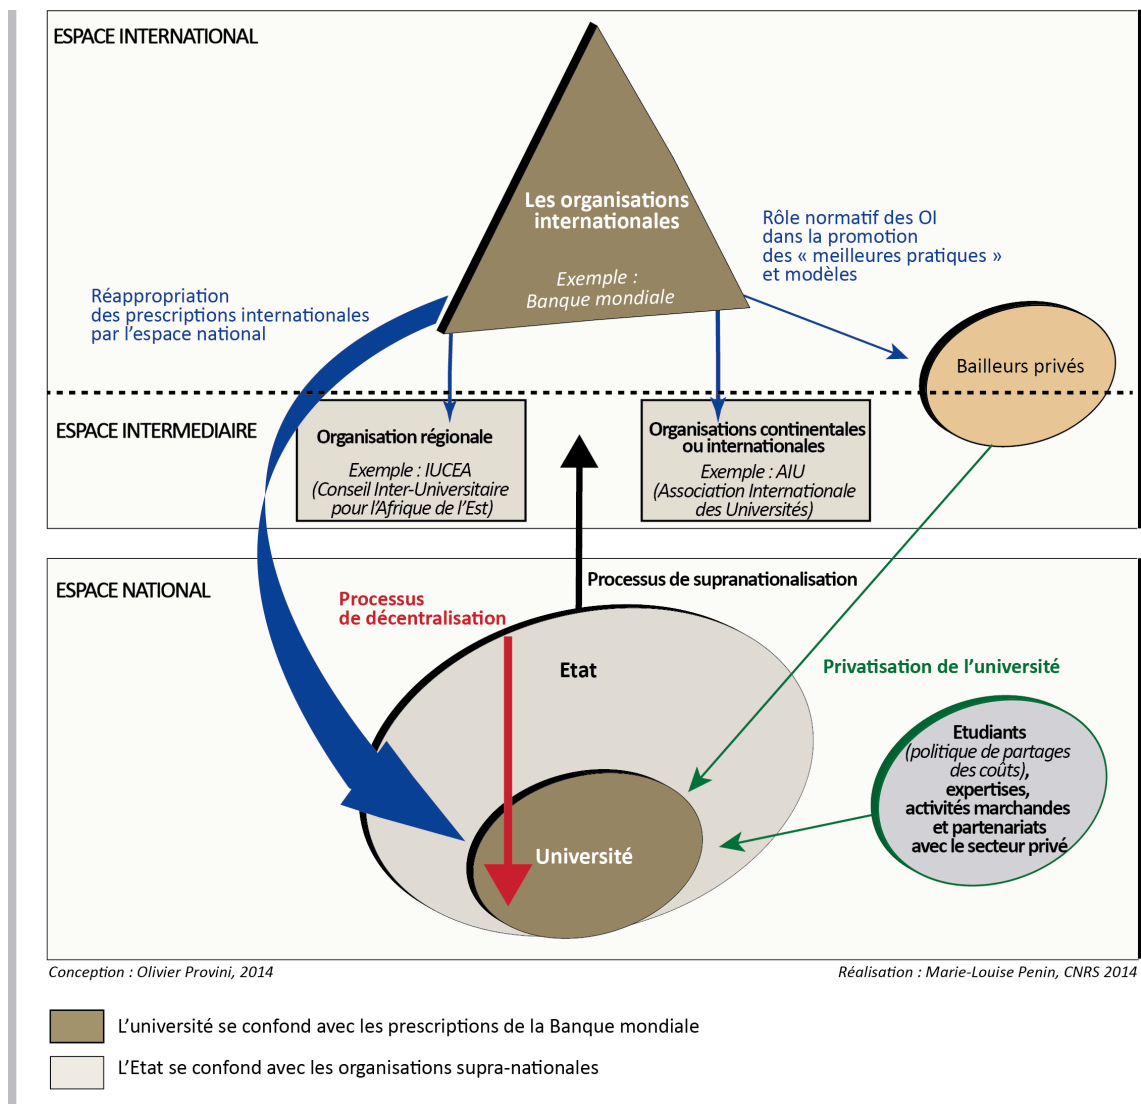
ESPACE INTERNATIONAL

Les organisations internationales

Exemple : Banque mondiale

Rôle normatif des OI dans la promotion des « meilleures pratiques » et modèles

Réappropriation des prescriptions internationales par l'espace national

Bailleurs privés

ESPACE INTERMEDIAIRE

Organisation régionale

Exemple : IUCEA (Conseil Inter-Universitaire pour l'Afrique de l'Est)

Organisations continentales ou internationales

Exemple : AIU (Association Internationale des Universités)

ESPACE NATIONAL

Processus de supranationalisation

Processus de décentralisation

Etat

Privatisation de l'université

Etudiants (politique de partages des coûts), expertises, activités marchandes et partenariats avec le secteur privé

Université

Conception : Olivier Provini, 2014

Réalisation : Marie-Louise Penin, CNRS 2014

L'université se confond avec les prescriptions de la Banque mondiale

L'Etat se confond avec les organisations supra-nationales